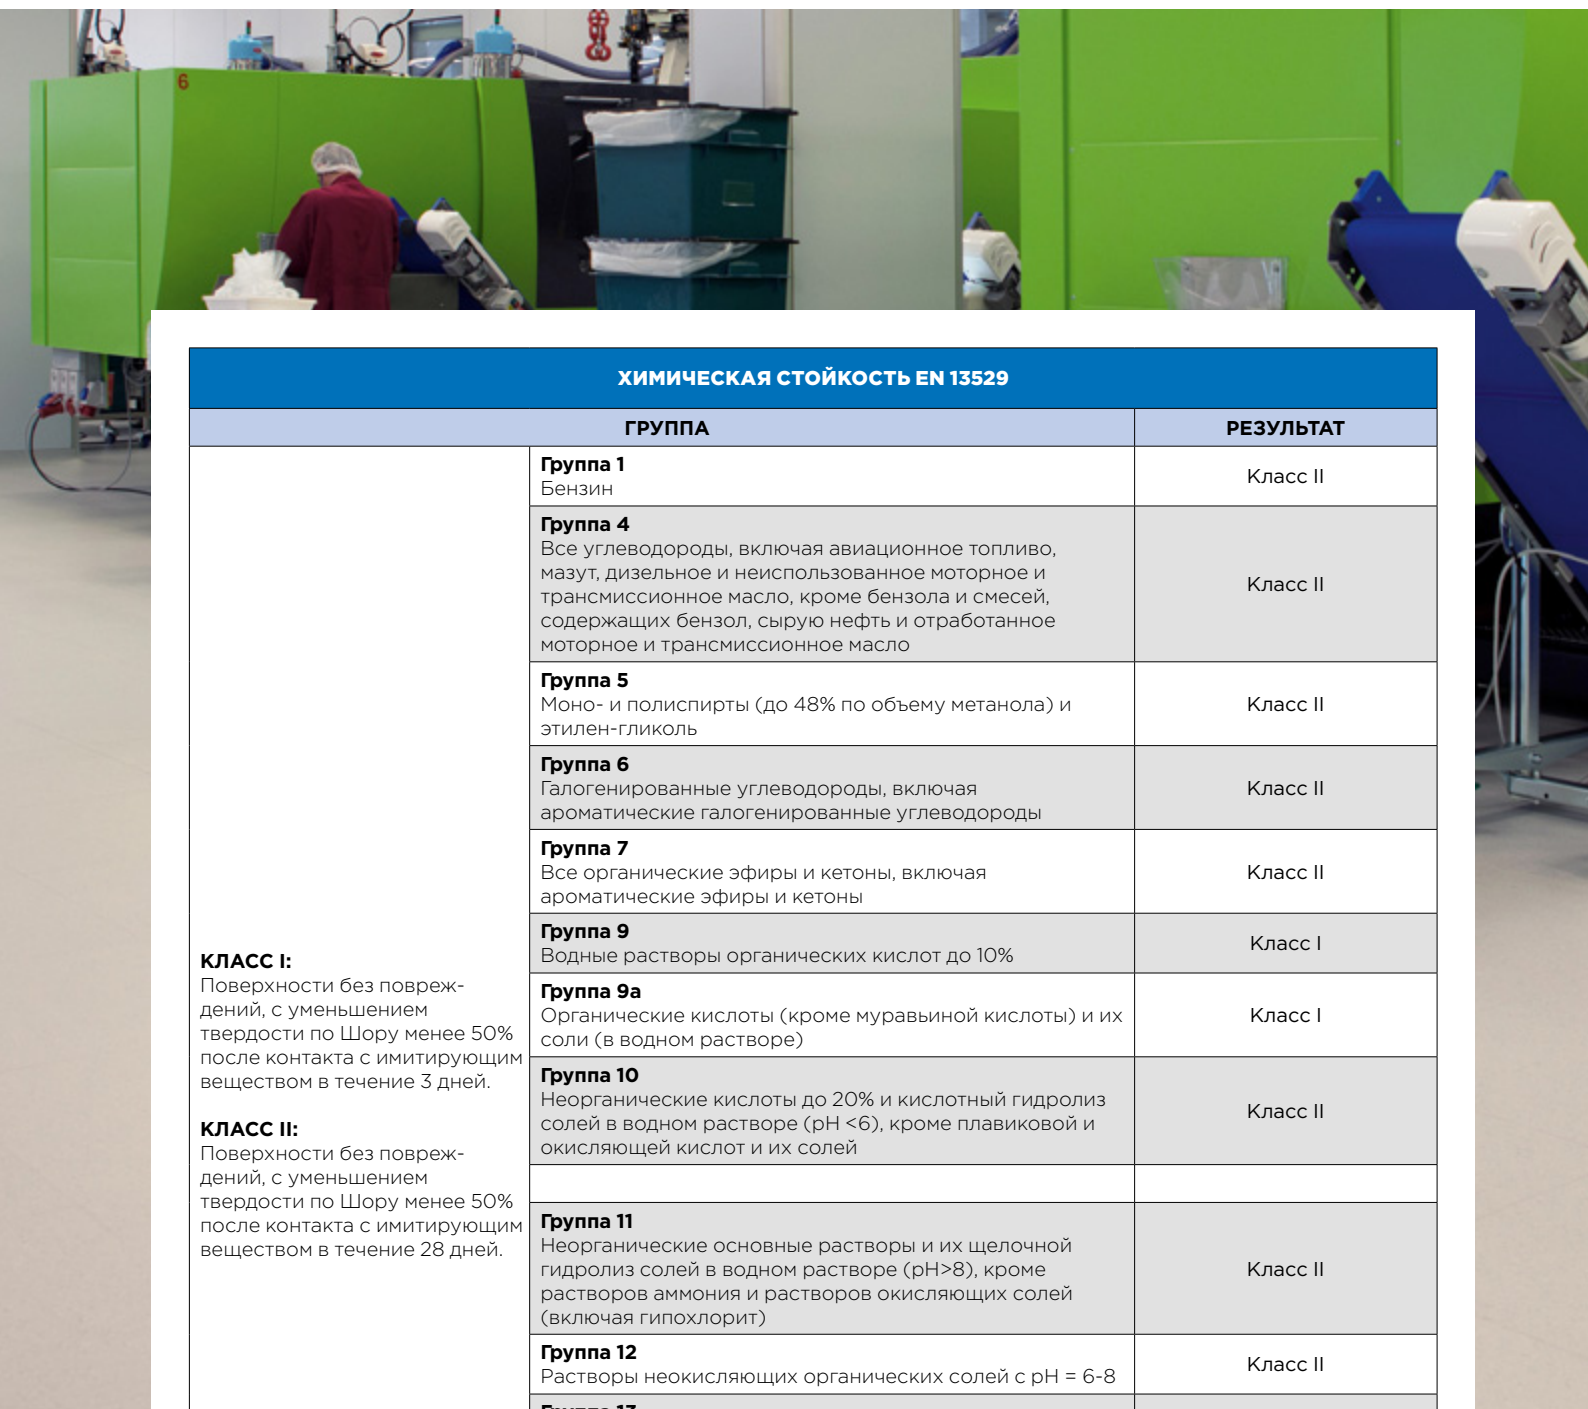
6

| ХИМИЧЕСКАЯ СТОЙКОСТЬ EN 13529 | | |
|---|---|---|
| ГРУППА | | РЕЗУЛЬТАТ |
| **КЛАСС I:** Поверхности без повреждений, с уменьшением твердости по Шору менее 50% после контакта с имитирующим веществом в течение 3 дней. **КЛАСС II:** Поверхности без повреждений, с уменьшением твердости по Шору менее 50% после контакта с имитирующим веществом в течение 28 дней. | **Группа 1** Бензин | Класс II |
| | **Группа 4** Все углеводороды, включая авиационное топливо, мазут, дизельное и неиспользованное моторное и трансмиссионное масло, кроме бензола и смесей, содержащих бензол, сырую нефть и отработанное моторное и трансмиссионное масло | Класс II |
| | **Группа 5** Моно- и полиспирты (до 48% по объему метанола) и этилен-гликоль | Класс II |
| | **Группа 6** Галогенированные углеводороды, включая ароматические галогенированные углеводороды | Класс II |
| | **Группа 7** Все органические эфиры и кетоны, включая ароматические эфиры и кетоны | Класс II |
| | **Группа 9** Водные растворы органических кислот до 10% | Класс I |
| | **Группа 9а** Органические кислоты (кроме муравьиной кислоты) и их соли (в водном растворе) | Класс I |
| | **Группа 10** Неорганические кислоты до 20% и кислотный гидролиз солей в водном растворе (pH <6), кроме плавиковой и окисляющей кислот и их солей | Класс II |
| | | |
| | **Группа 11** Неорганические основные растворы и их щелочной гидролиз солей в водном растворе (pH>8), кроме растворов аммония и растворов окисляющих солей (включая гипохлорит) | Класс II |
| | **Группа 12** Растворы неокисляющих органических солей с pH = 6-8 | Класс II |
| | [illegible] | |